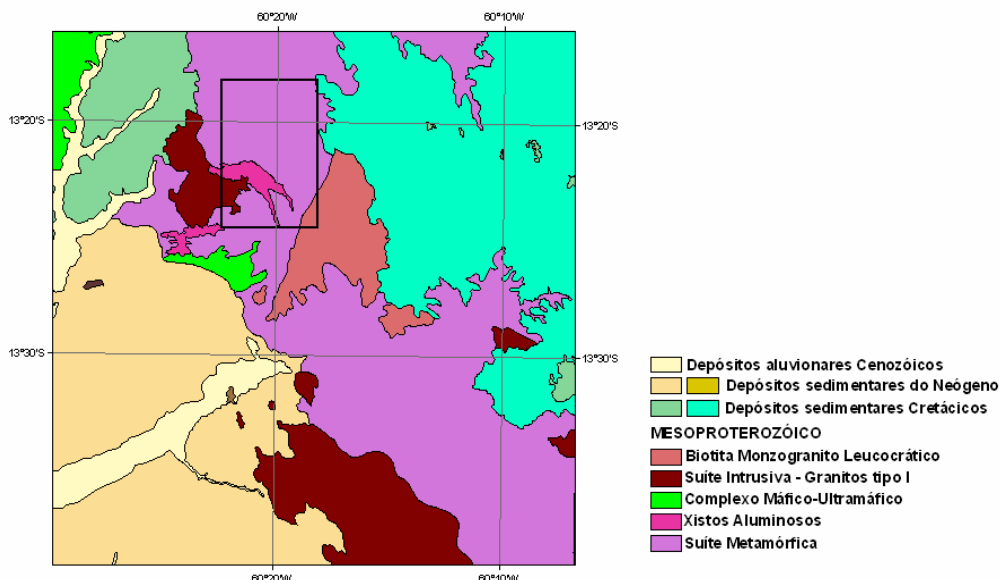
60°20'W
60°10'W
13°20'S
13°20'S
13°30'S
13°30'S
60°20'W
60°10'W

Depósitos aluvionares Cenozóicos
Depósitos sedimentares do Neógeno
Depósitos sedimentares Cretácicos
MESOPROTEROZÓICO
Biotita Monzogranito Leucocrático
Suíte Intrusiva - Granitos tipo I
Complexo Máfico-Ultramáfico
Xistos Aluminosos
Suíte Metamórfica